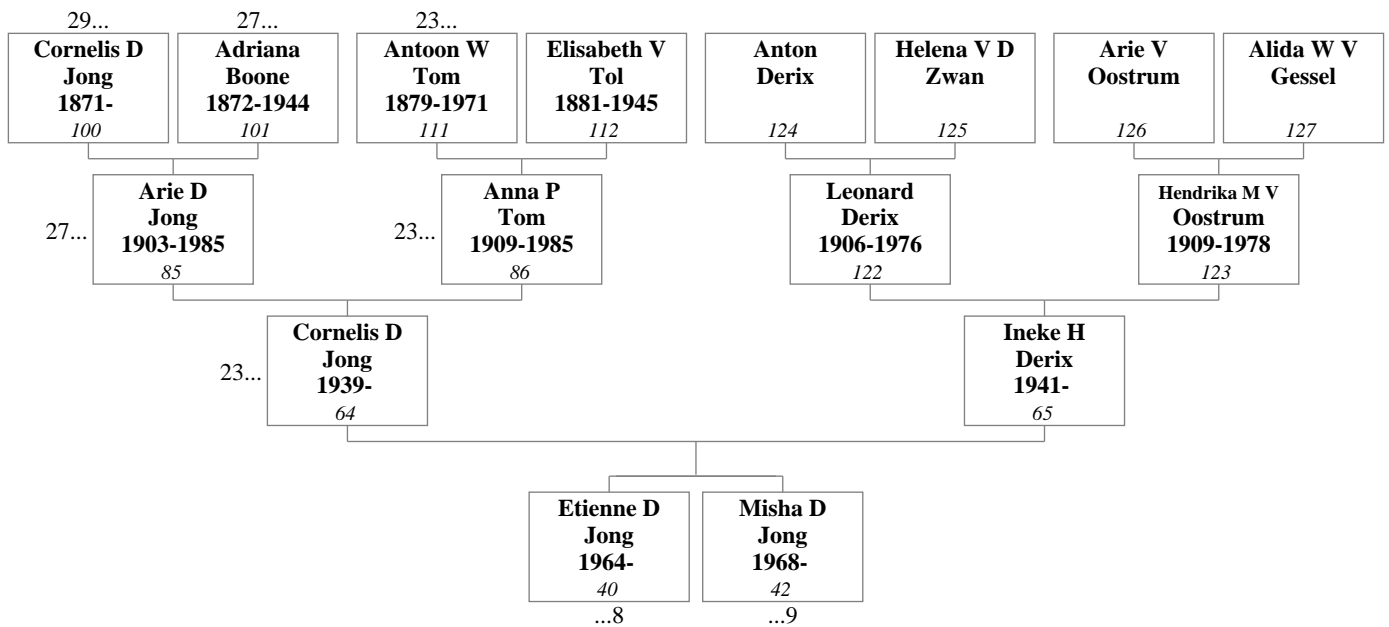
29...
Cornelis D
Jong
1871-
100

27...
Adriana
Boone
1872-1944
101

23...
Antoon W
Tom
1879-1971
111

Elisabeth V
Tol
1881-1945
112

Anton
Derix
124

Helena V D
Zwan
125

Arie V
Oostrum
126

Alida W V
Gessel
127

27...
Arie D
Jong
1903-1985
85

23...
Anna P
Tom
1909-1985
86

Leonard
Derix
1906-1976
122

Hendrika M V
Oostrum
1909-1978
123

23...
Cornelis D
Jong
1939-
64

Ineke H
Derix
1941-
65

Etienne D
Jong
1964-
40
...8

Misha D
Jong
1968-
42
...9